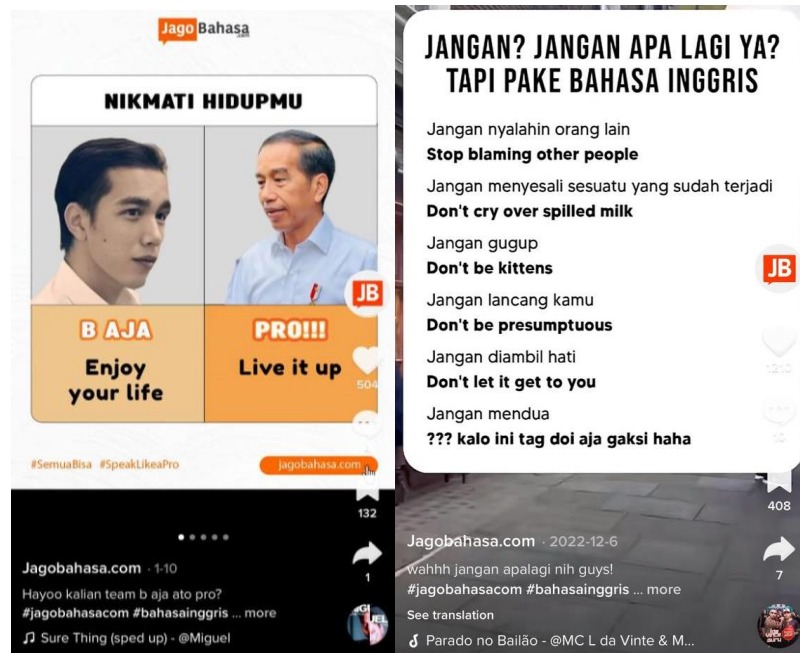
Jago Bahasa .com

NIKMATI HIDUPMU

B AJA
Enjoy your life

PRO!!!
Live it up

JB

504

#SemuaBisa #SpeakLikeaPro

jagobahasa.com

132

1

Jagobahasa.com · 1-10

Hayoo kalian team b aja ato pro? #jagobahasacom #bahasainggris ... more

♫ Sure Thing (sped up) - @Miguel

JANGAN? JANGAN APA LAGI YA? TAPI PAKE BAHASA INGGRIS

Jangan nyalahin orang lain
**Stop blaming other people**

Jangan menyesali sesuatu yang sudah terjadi
**Don't cry over spilled milk**

Jangan gugup
**Don't be kittens**

Jangan lancang kamu
**Don't be presumptuous**

Jangan diambil hati
**Don't let it get to you**

Jangan mendua
**??? kalo ini tag doi aja gaksi haha**

JB

1210

10

408

7

Jagobahasa.com · 2022-12-6

wahhh jangan apalagi nih guys! #jagobahasacom #bahasainggris ... more

See translation

Parado no Bailão - @MC L da Vinte & M...